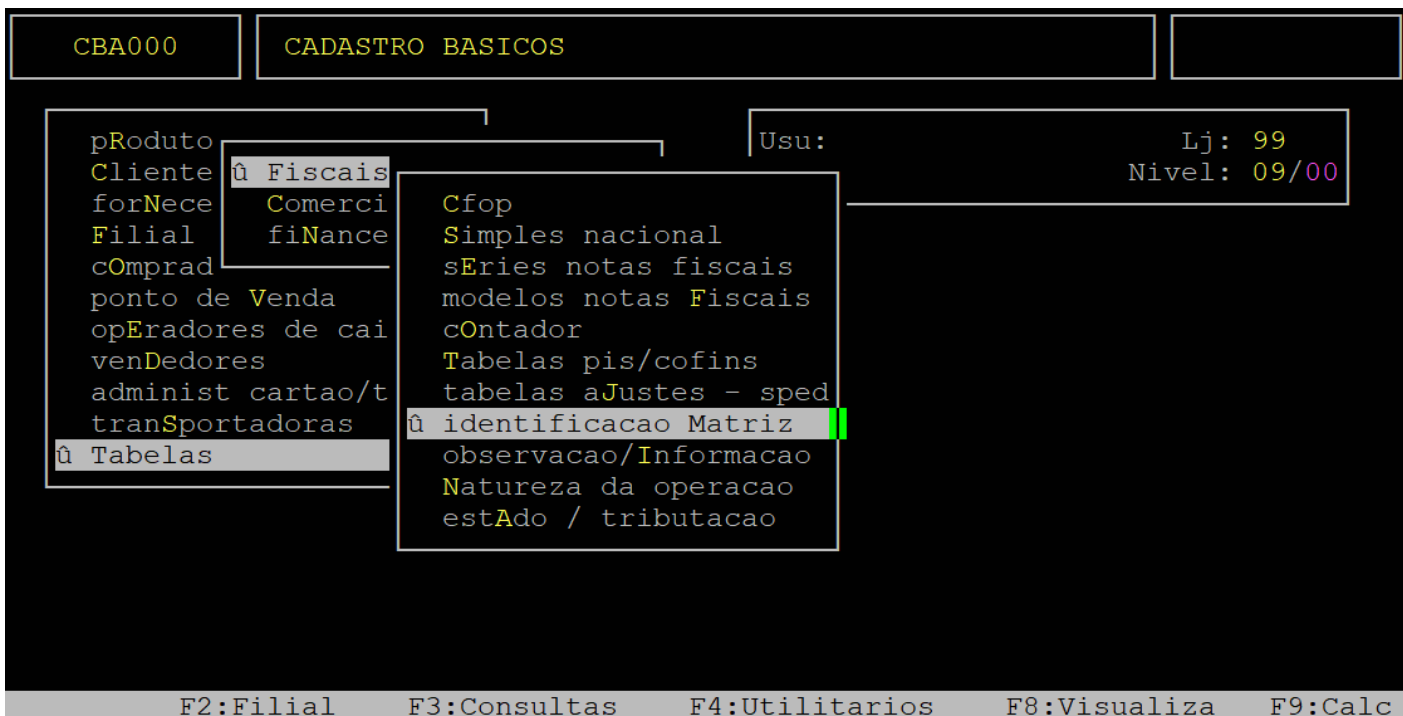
CBA000

CADASTRO BASICOS

pRoduto
Cliente
forNece
Filial
cOmprad
ponto de Venda
opEradores de cai
venDedores
administ cartao/t
tranSportadoras
û Tabelas

û Fiscais
Comerci
fiNance

Cfop
Simples nacional
sEries notas fiscais
modelos notas Fiscais
cOntador
Tabelas pis/cofins
tabelas aJustes - sped
û identificacao Matriz
observacao/Informacao
Natureza da operacao
estAdo / tributacao

Usu:
Lj: 99
Nivel: 09/00

F2:Filial F3:Consultas F4:Utilitarios F8:Visualiza F9:Calc